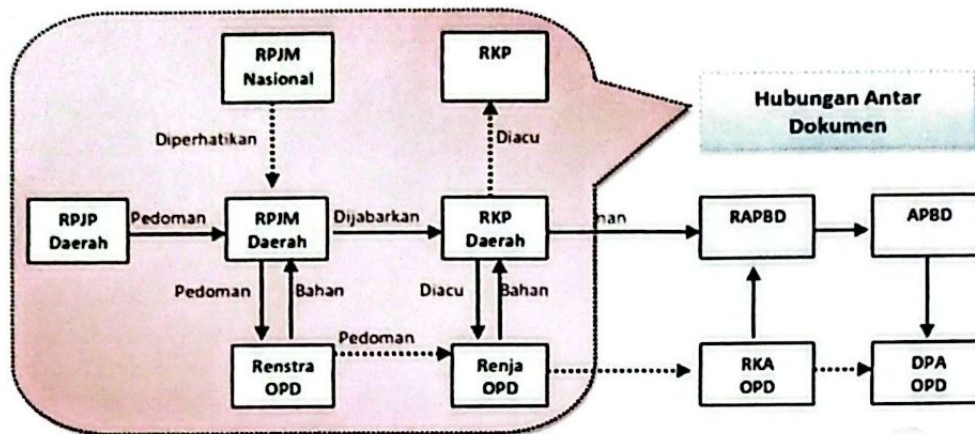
RPJM Nasional

RKP

Hubungan Antar Dokumen

Diperhatikan

Diacu

RPJP Daerah

Pedoman

RPJM Daerah

Dijabarkan

RKP Daerah

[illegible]nan

RAPBD

APBD

Pedoman

Bahan

Diacu

Bahan

Pedoman

Renstra OPD

Renja OPD

RKA OPD

DPA OPD